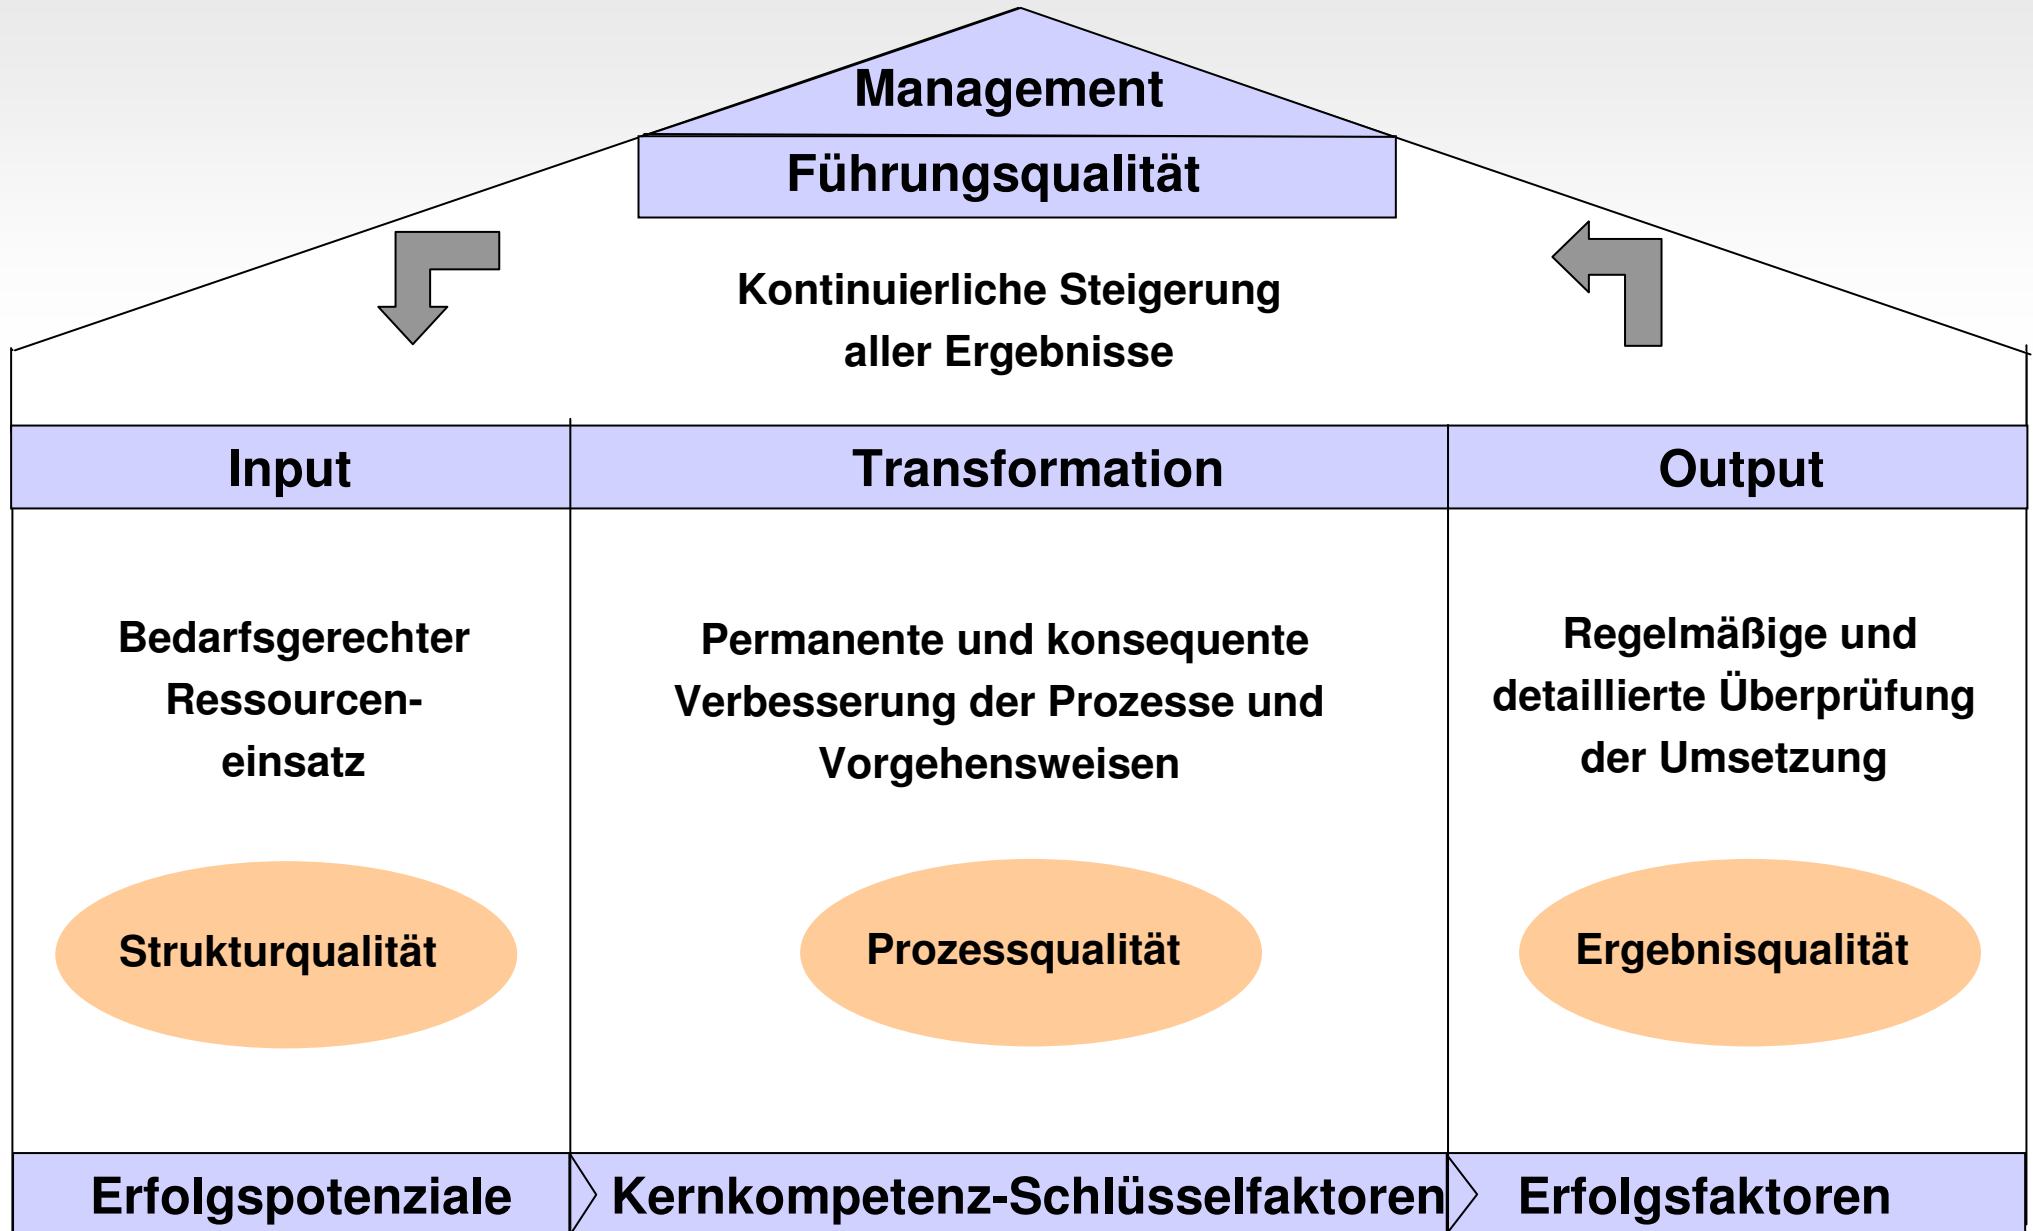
Management

Führungsqualität

Kontinuierliche Steigerung aller Ergebnisse

Input

Transformation

Output

Bedarfsgerechter Ressourcen-einsatz

Permanente und konsequente Verbesserung der Prozesse und Vorgehensweisen

Regelmäßige und detaillierte Überprüfung der Umsetzung

Strukturqualität

Prozessqualität

Ergebnisqualität

Erfolgspotenziale

Kernkompetenz-Schlüsselfaktoren

Erfolgsfaktoren